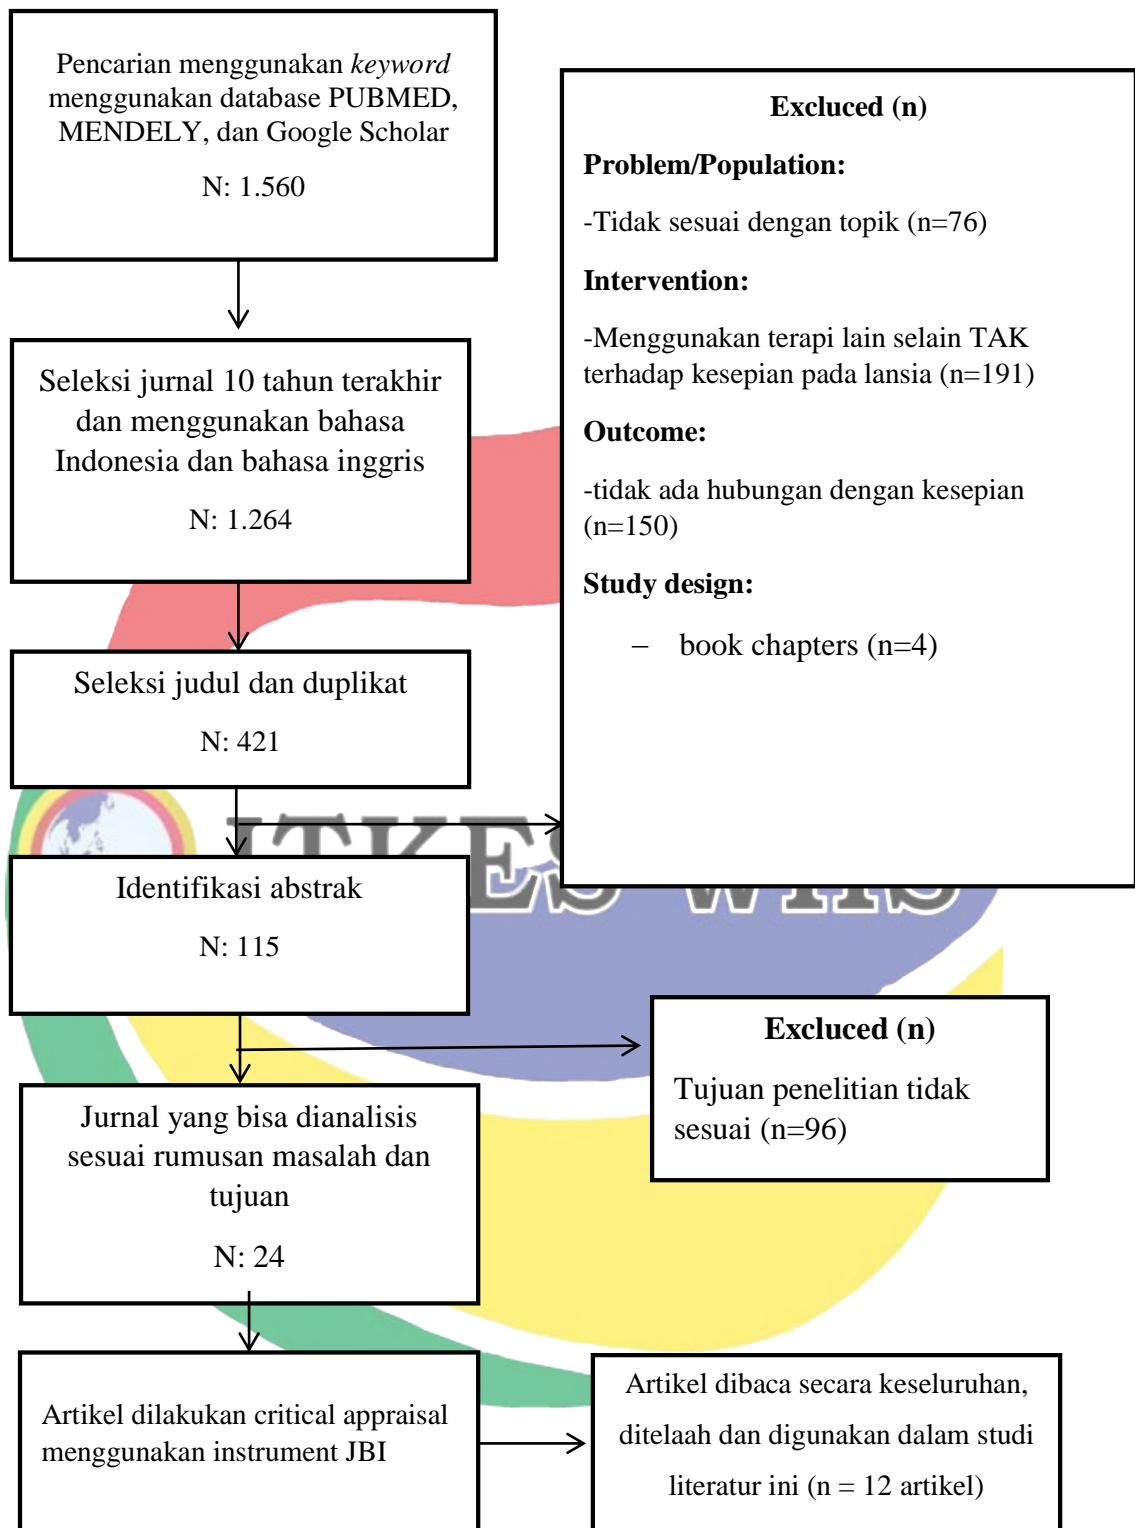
Pencarian menggunakan *keyword* menggunakan database PUBMED, MENDELY, dan Google Scholar

N: 1.560

Seleksi jurnal 10 tahun terakhir dan menggunakan bahasa Indonesia dan bahasa inggris

N: 1.264

Seleksi judul dan duplikat

N: 421

Identifikasi abstrak

N: 115

Jurnal yang bisa dianalisis sesuai rumusan masalah dan tujuan

N: 24

Artikel dilakukan critical appraisal menggunakan instrument JBI

**Excluced (n)**

**Problem/Population:**

-Tidak sesuai dengan topik (n=76)

**Intervention:**

-Menggunakan terapi lain selain TAK terhadap kesepian pada lansia (n=191)

**Outcome:**

-tidak ada hubungan dengan kesepian (n=150)

**Study design:**

– book chapters (n=4)

ITKES WHS

**Excluced (n)**

Tujuan penelitian tidak sesuai (n=96)

Artikel dibaca secara keseluruhan, ditelaah dan digunakan dalam studi literatur ini (n = 12 artikel)